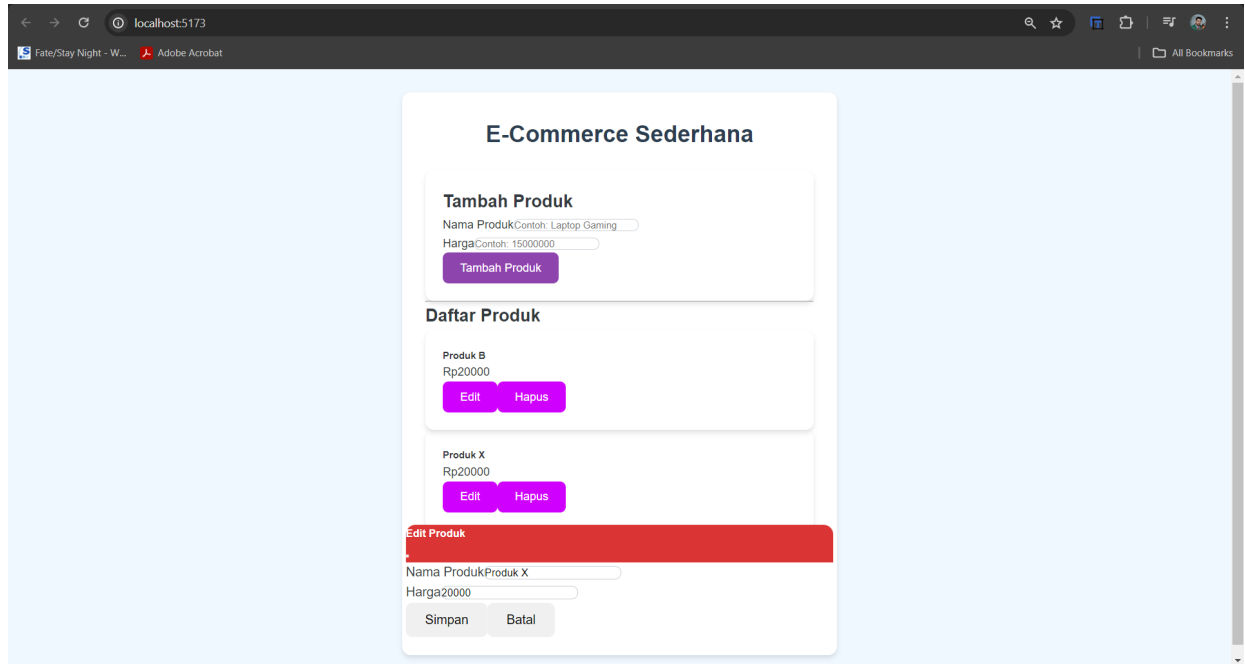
localhost:5173

Fate/Stay Night - W... Adobe Acrobat All Bookmarks

E-Commerce Sederhana

Tambah Produk

Nama Produk Contoh: Laptop Gaming

Harga Contoh: 15000000

Tambah Produk

Daftar Produk

Produk B

Rp20000

Edit Hapus

Produk X

Rp20000

Edit Hapus

Edit Produk

Nama Produk Produk X

Harga 20000

Simpan Batal